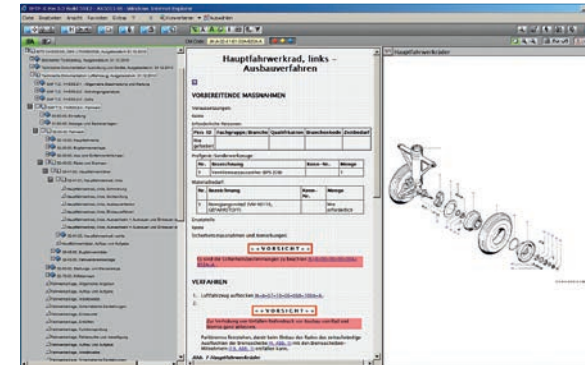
Hauptfahrwerkrad, links – Ausbauverfahren

VORBEREITENDE MASSNAHMEN

| Pers. ID | Fachgruppe/Branche | Qualifikation | Branchenkunde | Zeitbedarf |
|---|---|---|---|---|
| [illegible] | | | | |

| Nr. | Bezeichnung | Kenn.-Nr. | Menge |
|---|---|---|---|
| 1 | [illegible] | | 1 |

| Nr. | Bezeichnung | Kenn.-Nr. | Menge |
|---|---|---|---|
| 1 | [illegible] | | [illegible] |

Ersatzteile

Keine

Sicherheitsmaßnahmen und Bemerkungen

VORSICHT

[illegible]

VERFAHREN

1. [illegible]

2. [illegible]

VORSICHT

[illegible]

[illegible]

Hauptfahrwerkräder